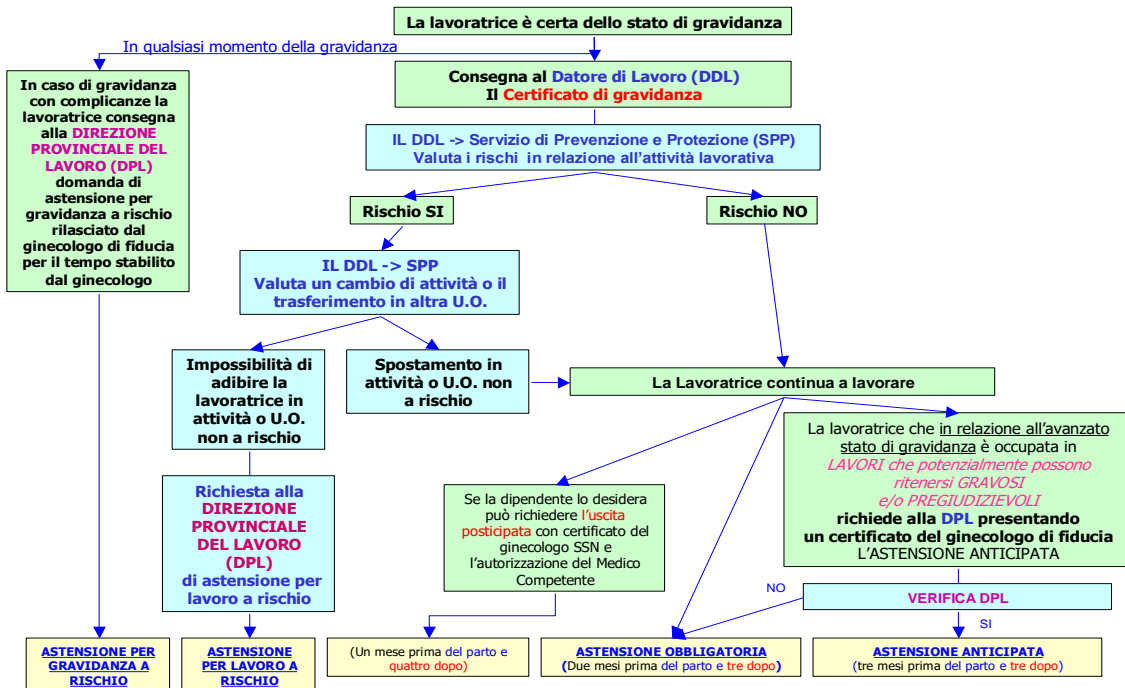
La lavoratrice è certa dello stato di gravidanza

In qualsiasi momento della gravidanza

In caso di gravidanza con complicanze la lavoratrice consegna alla DIREZIONE PROVINCIALE DEL LAVORO (DPL) domanda di astensione per gravidanza a rischio rilasciato dal ginecologo di fiducia per il tempo stabilito dal ginecologo

Consegna al Datore di Lavoro (DDL) Il Certificato di gravidanza

IL DDL -> Servizio di Prevenzione e Protezione (SPP) Valuta i rischi in relazione all'attività lavorativa

Rischio SI

Rischio NO

IL DDL -> SPP Valuta un cambio di attività o il trasferimento in altra U.O.

Impossibilità di adibire la lavoratrice in attività o U.O. non a rischio

Spostamento in attività o U.O. non a rischio

La Lavoratrice continua a lavorare

La lavoratrice che in relazione all'avanzato stato di gravidanza è occupata in LAVORI che potenzialmente possono ritenersi GRAVOSI e/o PREGIUDIZIEVOLI richiede alla DPL presentando un certificato del ginecologo di fiducia L'ASTENSIONE ANTICIPATA

Richiesta alla DIREZIONE PROVINCIALE DEL LAVORO (DPL) di astensione per lavoro a rischio

Se la dipendente lo desidera può richiedere l'uscita posticipata con certificato del ginecologo SSN e l'autorizzazione del Medico Competente

NO

VERIFICA DPL

SI

ASTENSIONE PER GRAVIDANZA A RISCHIO

ASTENSIONE PER LAVORO A RISCHIO

(Un mese prima del parto e quattro dopo)

ASTENSIONE OBBLIGATORIA (Due mesi prima del parto e tre dopo)

ASTENSIONE ANTICIPATA (tre mesi prima del parto e tre dopo)